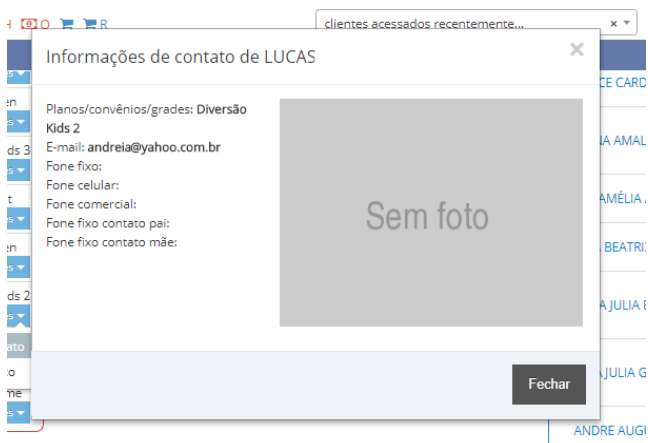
H O R

clientes acessados recentemente... ×

Informações de contato de LUCAS ×

Planos/convênios/grades: Diversão Kids 2
E-mail: andreia@yahoo.com.br
Fone fixo:
Fone celular:
Fone comercial:
Fone fixo contato pai:
Fone fixo contato mãe:

Sem foto

Fechar

en
ds 3
t
en
ds 2
tato
o
me

CE CARD
NA AMAL
AMÉLIA A
BEATRI
A JULIA E
A JULIA G
ANDRE AUGU